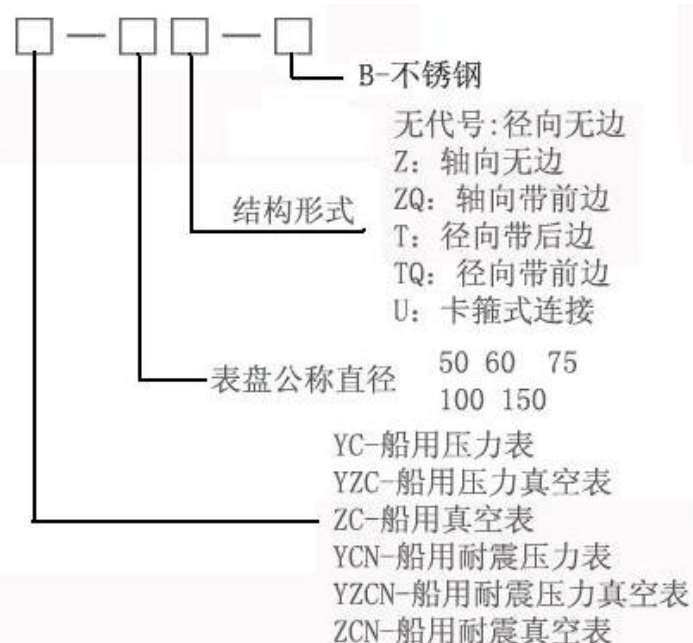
□ — □□ — □

B-不锈钢

结构形式

无代号:径向无边
Z: 轴向无边
ZQ: 轴向带前边
T: 径向带后边
TQ: 径向带前边
U: 卡箍式连接

表盘公称直径

50 60 75
100 150

YC-船用压力表
YZC-船用压力真空表
ZC-船用真空表
YCN-船用耐震压力表
YZCN-船用耐震压力真空表
ZCN-船用耐震真空表